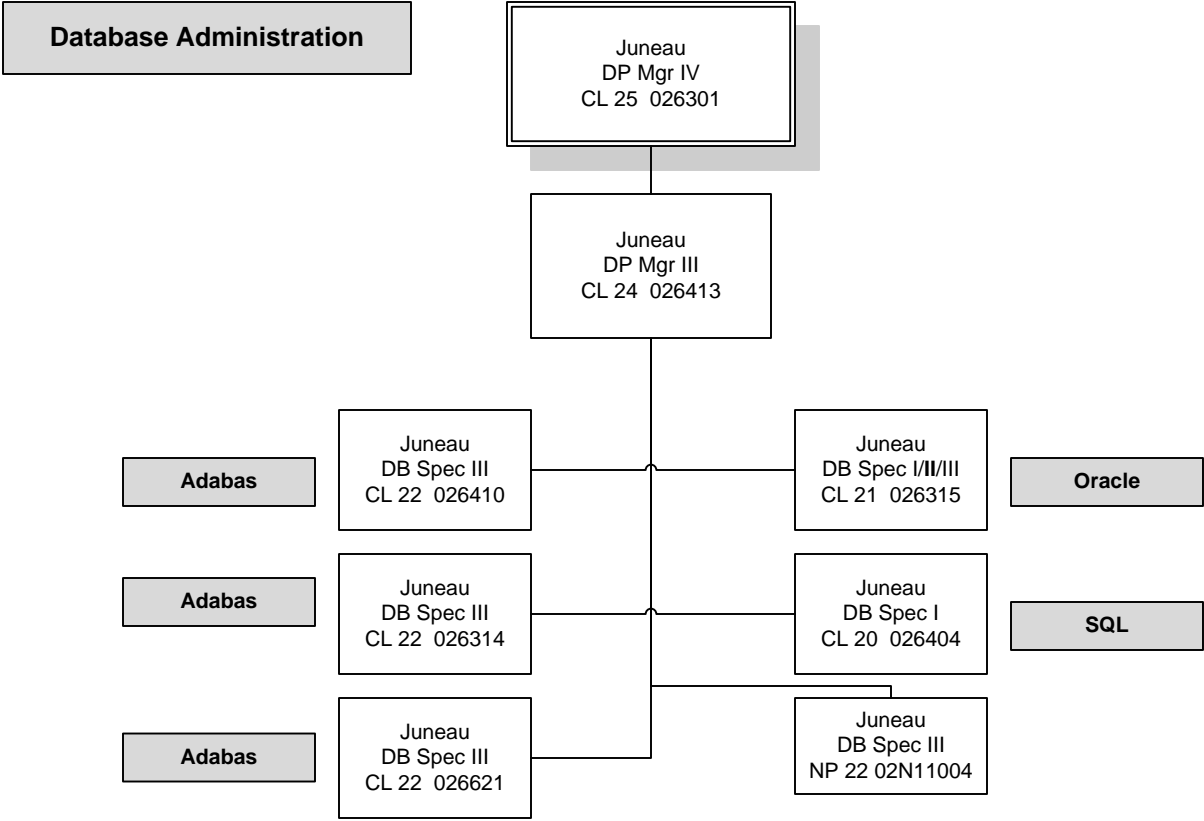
Database Administration

Juneau
DP Mgr IV
CL 25 026301

Juneau
DP Mgr III
CL 24 026413

Adabas

Juneau
DB Spec III
CL 22 026410

Juneau
DB Spec I/II/III
CL 21 026315

Oracle

Adabas

Juneau
DB Spec III
CL 22 026314

Juneau
DB Spec I
CL 20 026404

SQL

Adabas

Juneau
DB Spec III
CL 22 026621

Juneau
DB Spec III
NP 22 02N11004